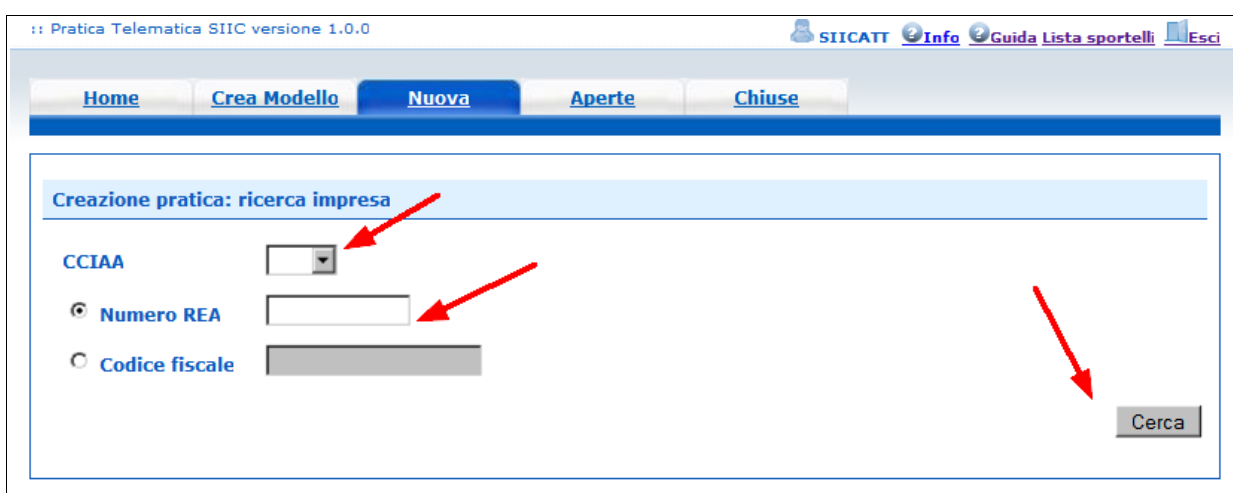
:: Pratica Telematica SIIC versione 1.0.0

SIICATT Info Guida Lista sportelli Esci

Home | Crea Modello | Nuova | Aperte | Chiuse

Creazione pratica: ricerca impresa

CCIAA

Numero REA

Codice fiscale

Cerca